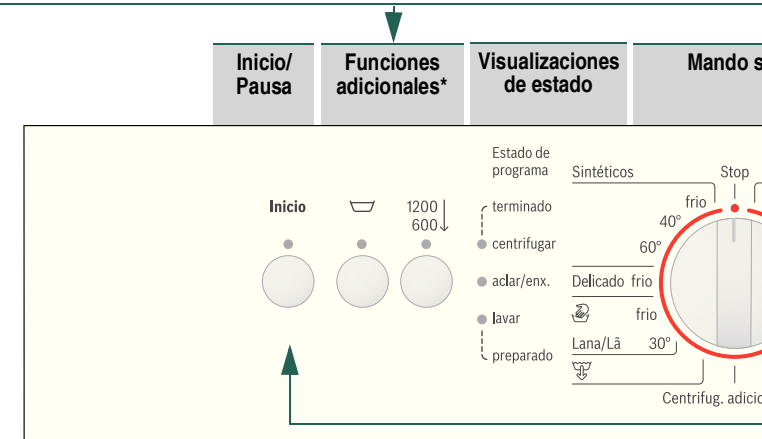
Inicio/ Pausa

Funciones adicionales*

Visualizaciones de estado

Mando s

Inicio

1200
600

Estado de programa

terminado

centrifugar

aclar/enx.

lavar

preparado

Sintéticos

Stop

frio

40°

60°

Delicado frio

frio

Lana/Lã 30°

Centrifug. adicio